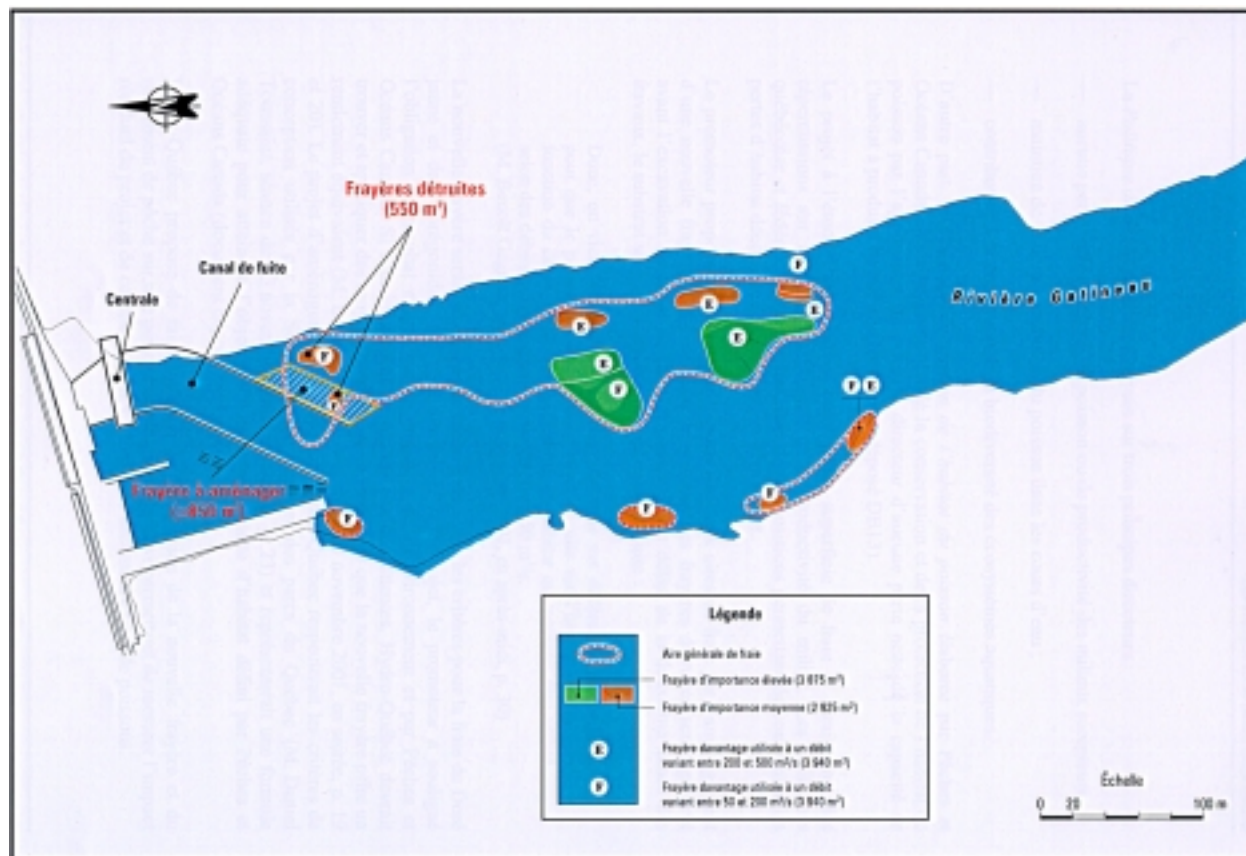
Frayères détruites
(550 m²)

Canal de fuite

Centrale

Rivière Gatineau

Frayère à aménager
(~850 m²)

Légende

Aire générale de fraie

Frayère d'importance élevée (3 075 m²)

Frayère d'importance moyenne (2 825 m²)

Frayère davantage utilisée à un débit variant entre 200 et 500 m³/s (3 940 m²)

Frayère davantage utilisée à un débit variant entre 50 et 200 m³/s (3 840 m²)

Échelle

0 20 100 m